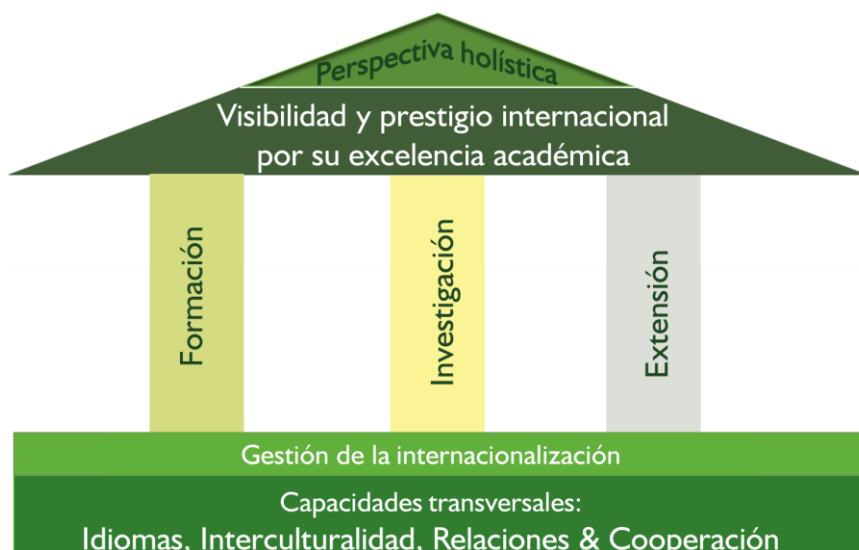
Perspectiva holística

Visibilidad y prestigio internacional por su excelencia académica

Formación

Investigación

Extensión

Gestión de la internacionalización

Capacidades transversales:
Idiomas, Interculturalidad, Relaciones & Cooperación